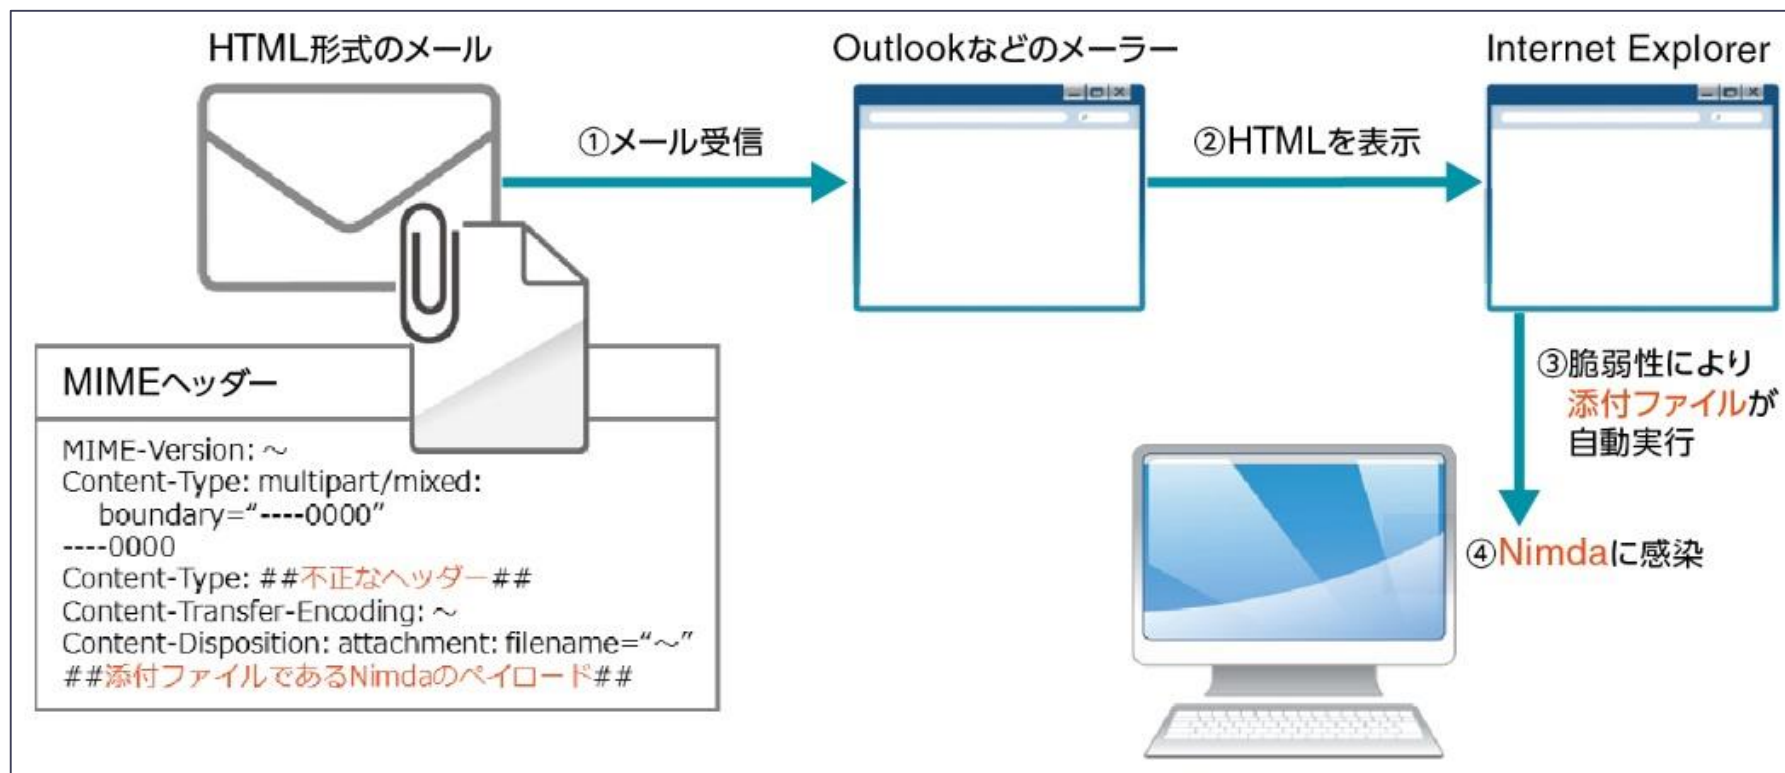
HTML形式のメール

Outlookなどのメーラー

Internet Explorer

①メール受信

②HTMLを表示

③脆弱性により添付ファイルが自動実行

④Nimdaに感染

MIMEヘッダー

MIME-Version: ~
Content-Type: multipart/mixed:
boundary="----0000"
----0000
Content-Type: ##不正なヘッダー##
Content-Transfer-Encoding: ~
Content-Disposition: attachment: filename="~"
##添付ファイルであるNimdaのペイロード##